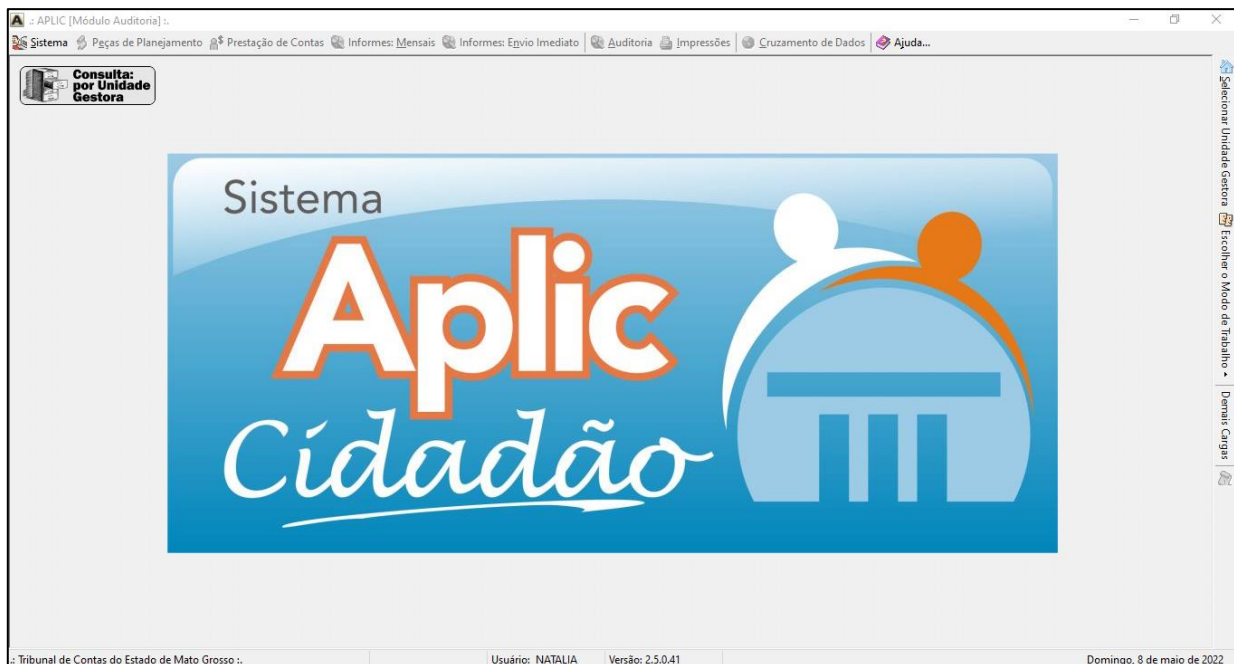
.: APLIC [Módulo Auditoria] :.

Sistema | Peças de Planejamento | Prestação de Contas | Informes: Mensais | Informes: Envio Imediato | Auditoria | Impressões | Cruzamento de Dados | Ajuda...

Consulta: por Unidade Gestora

Sistema
Aplic
Cidadão

Selecionar Unidade Gestora | Escolher o Modo de Trabalho | Demais Cargas

.: Tribunal de Contas do Estado de Mato Grosso :. | Usuário: NATALIA | Versão: 2.5.0.41 | Domingo, 8 de maio de 2022